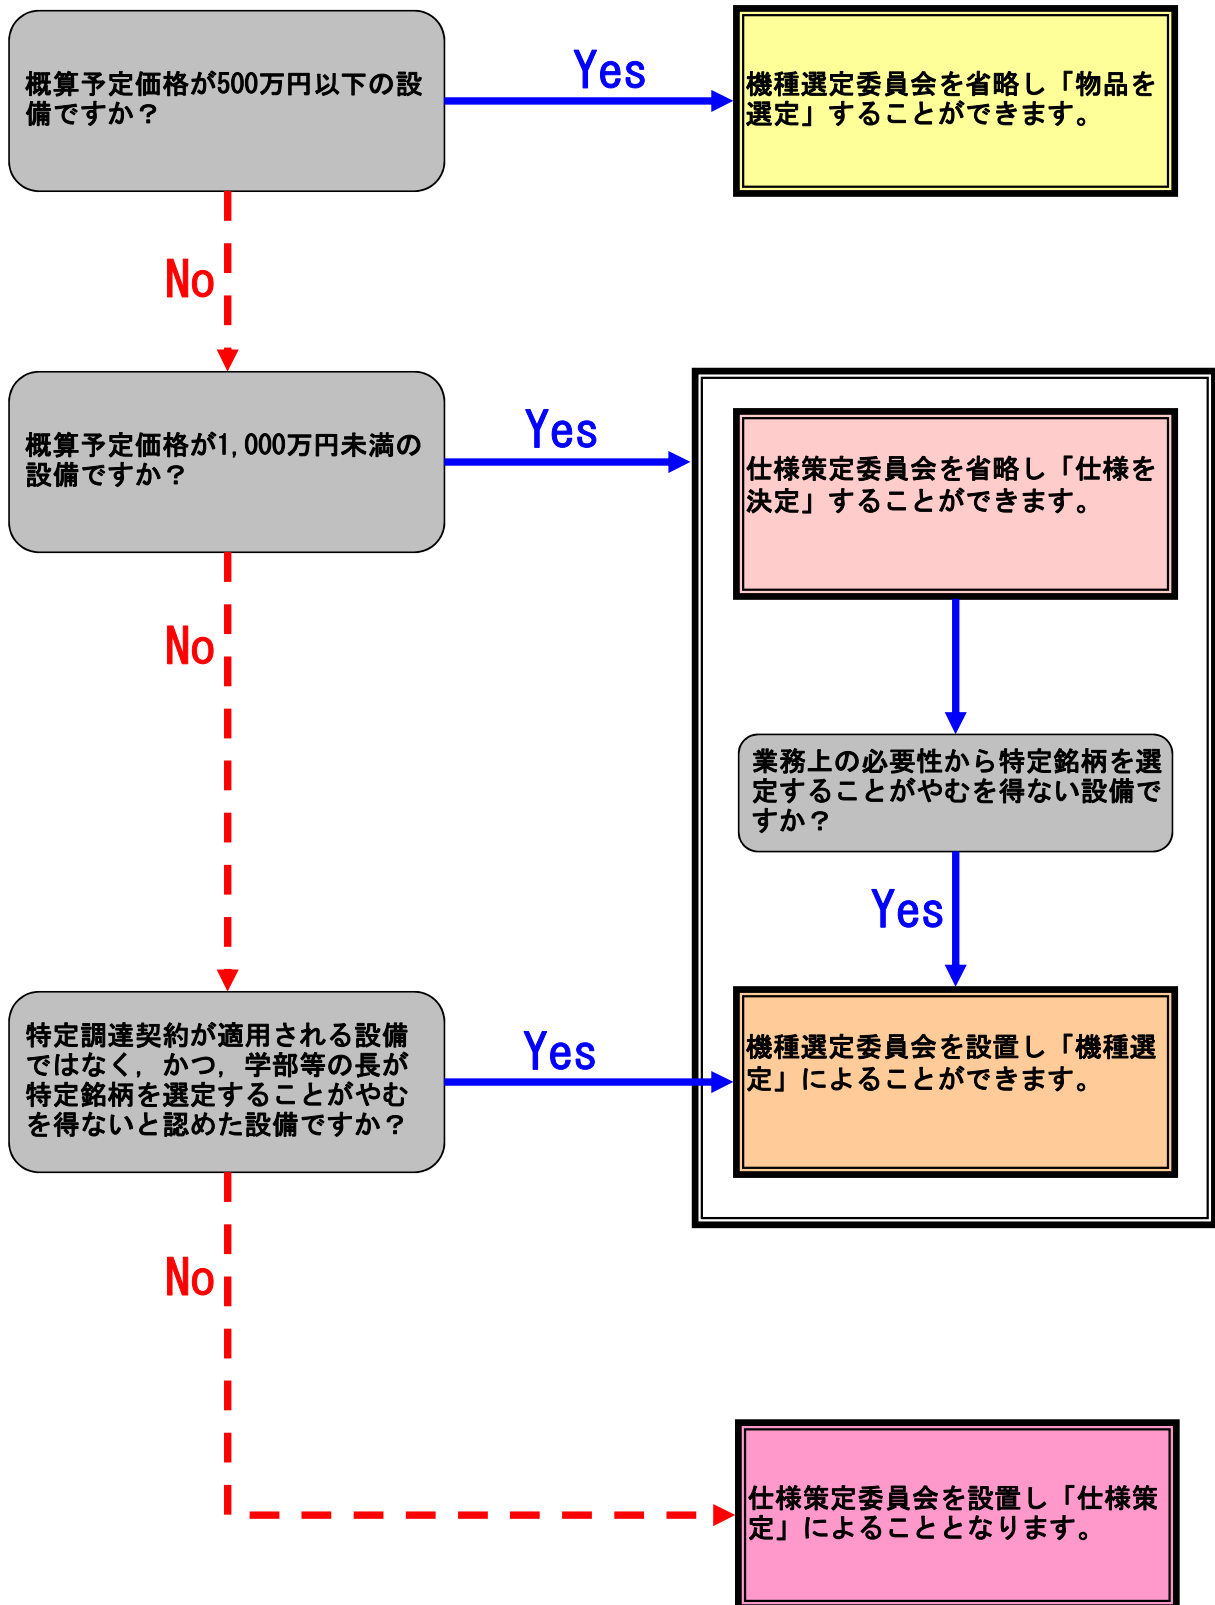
概算予定価格が500万円以下の設備ですか？

Yes

機種選定委員会を省略し「物品を選定」することができます。

No

概算予定価格が1,000万円未満の設備ですか？

Yes

仕様策定委員会を省略し「仕様を決定」することができます。

業務上の必要性から特定銘柄を選定することがやむを得ない設備ですか？

Yes

No

特定調達契約が適用される設備ではなく，かつ，学部等の長が特定銘柄を選定することがやむを得ないと認めた設備ですか？

Yes

機種選定委員会を設置し「機種選定」によることができます。

No

仕様策定委員会を設置し「仕様策定」によることとなります。